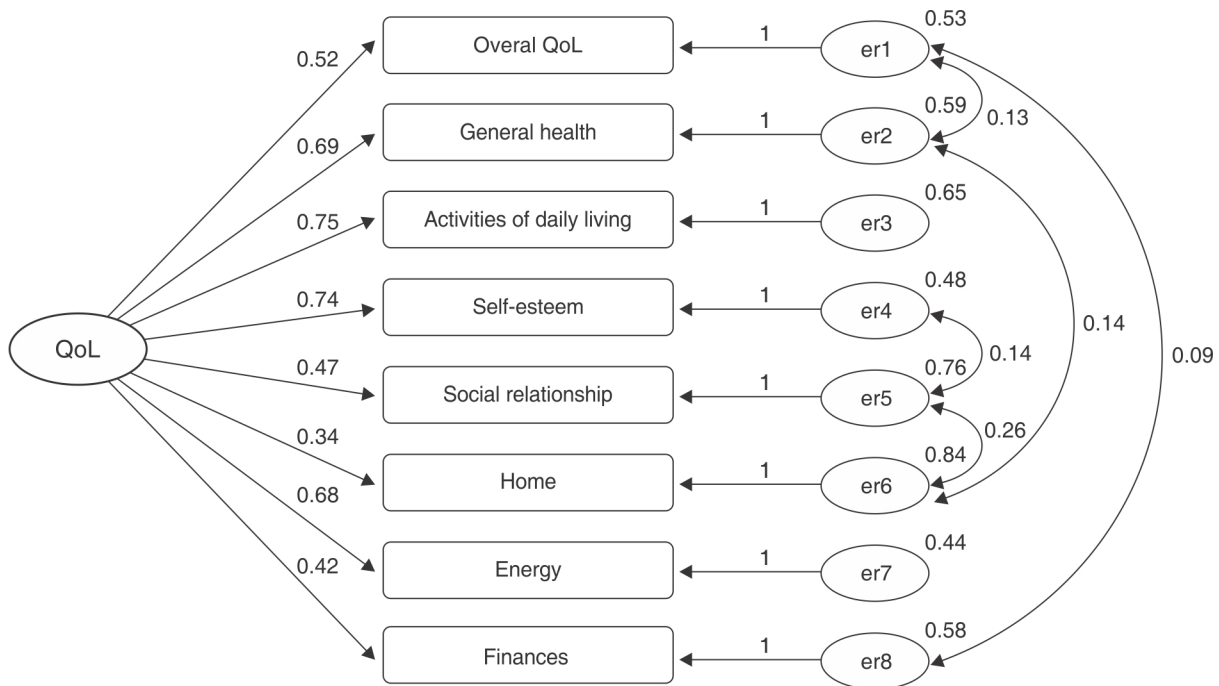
QoL

0.52
0.69
0.75
0.74
0.47
0.34
0.68
0.42

Overal QoL
General health
Activities of daily living
Self-esteem
Social relationship
Home
Energy
Finances

1
1
1
1
1
1
1
1

er1
er2
er3
er4
er5
er6
er7
er8

0.53
0.59
0.65
0.48
0.76
0.84
0.44
0.58

0.13
0.14
0.26
0.14
0.09